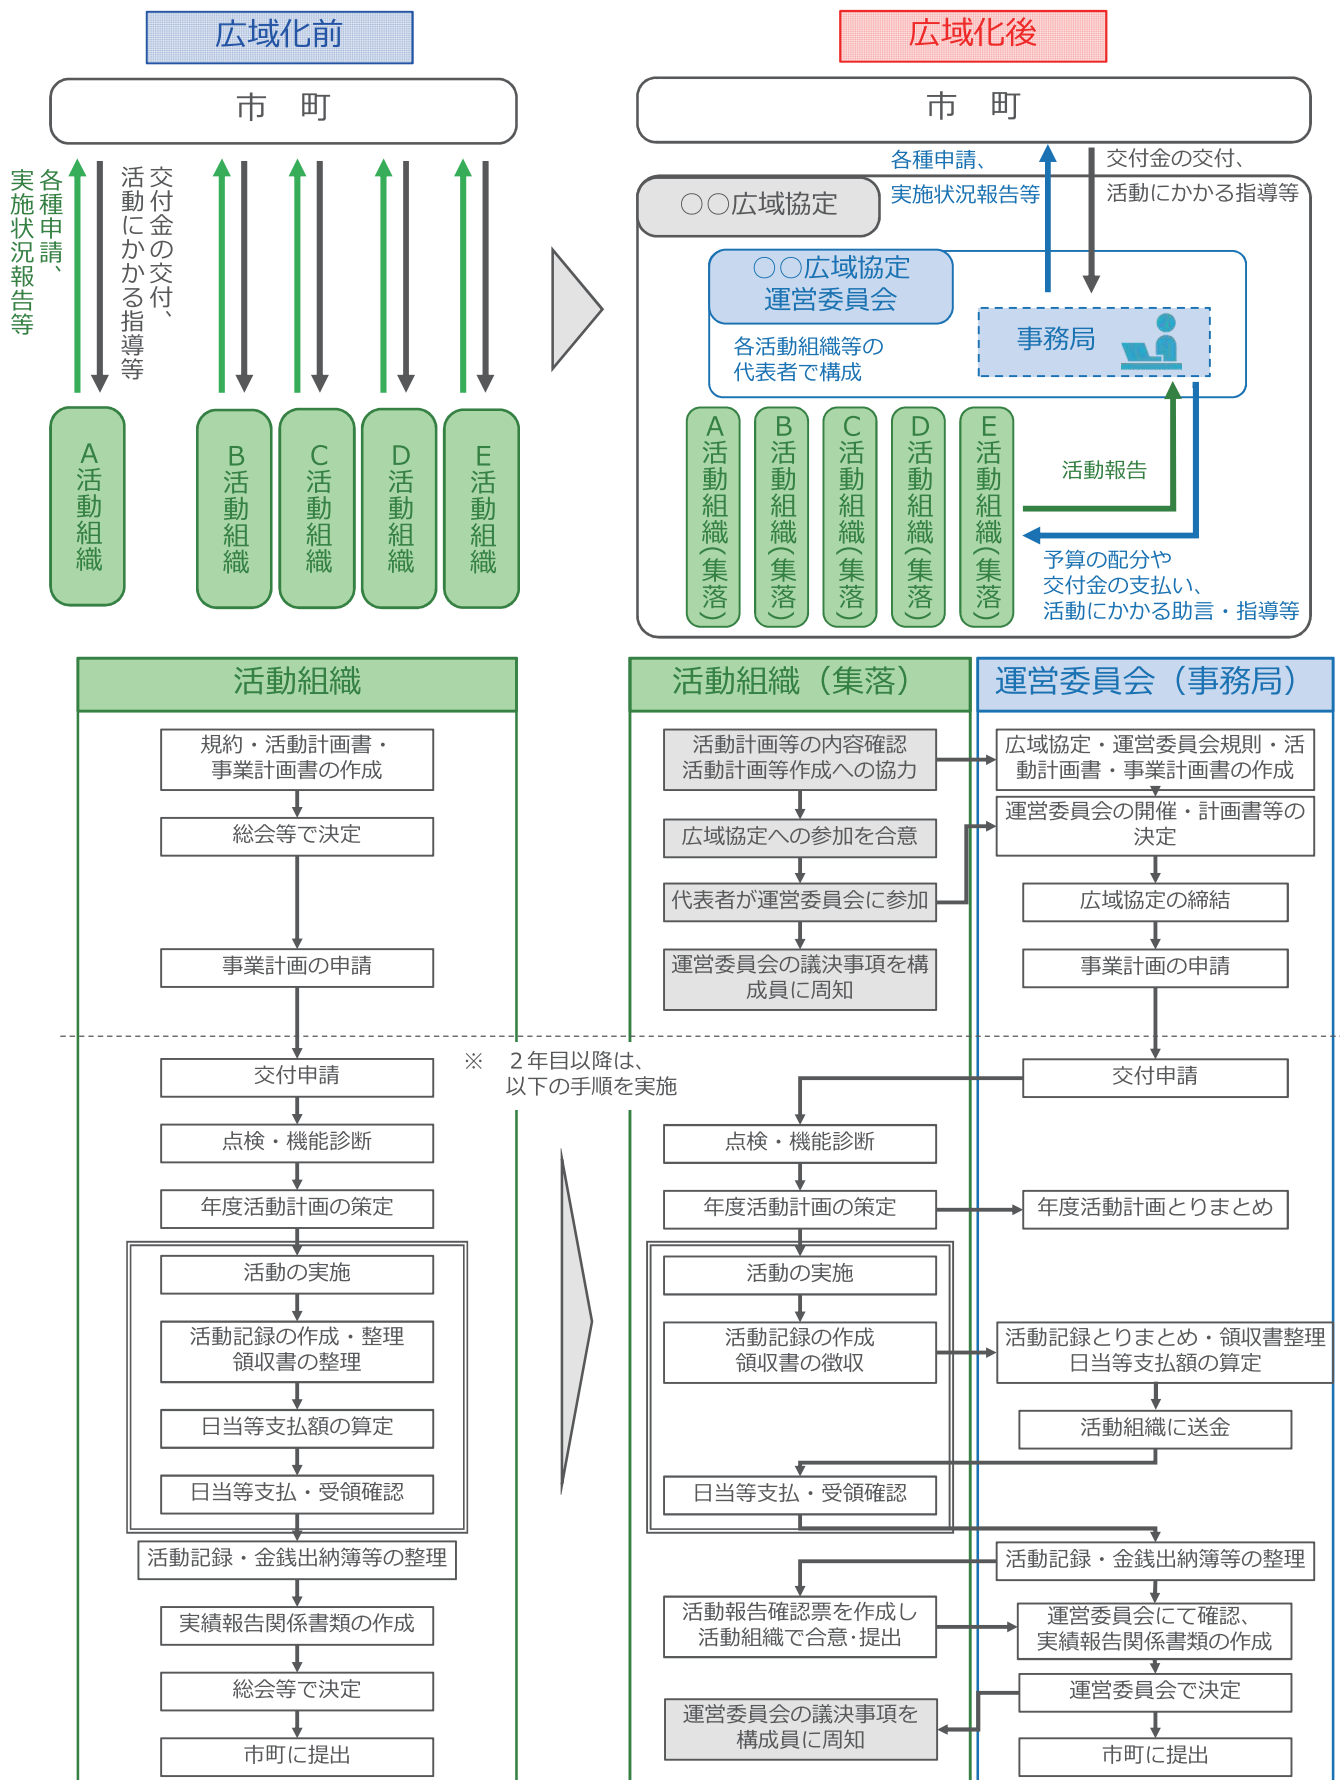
広域化前

市　町

各種申請、実施状況報告等

交付金の交付、活動にかかる指導等

A活動組織

B活動組織

C活動組織

D活動組織

E活動組織

広域化後

市　町

各種申請、実施状況報告等

交付金の交付、活動にかかる指導等

○○広域協定

○○広域協定運営委員会

各活動組織等の代表者で構成

事務局

A活動組織（集落）

B活動組織（集落）

C活動組織（集落）

D活動組織（集落）

E活動組織（集落）

活動報告

予算の配分や交付金の支払い、活動にかかる助言・指導等

活動組織

規約・活動計画書・事業計画書の作成

総会等で決定

事業計画の申請

交付申請

点検・機能診断

年度活動計画の策定

活動の実施

活動記録の作成・整理
領収書の整理

日当等支払額の算定

日当等支払・受領確認

活動記録・金銭出納簿等の整理

実績報告関係書類の作成

総会等で決定

市町に提出

※　２年目以降は、以下の手順を実施

活動組織（集落）

活動計画等の内容確認
活動計画等作成への協力

広域協定への参加を合意

代表者が運営委員会に参加

運営委員会の議決事項を構成員に周知

点検・機能診断

年度活動計画の策定

活動の実施

活動記録の作成
領収書の徴収

日当等支払・受領確認

活動報告確認票を作成し
活動組織で合意･提出

運営委員会の議決事項を構成員に周知

運営委員会（事務局）

広域協定・運営委員会規則・活動計画書・事業計画書の作成

運営委員会の開催・計画書等の決定

広域協定の締結

事業計画の申請

交付申請

年度活動計画とりまとめ

活動記録とりまとめ・領収書整理
日当等支払額の算定

活動組織に送金

活動記録・金銭出納簿等の整理

運営委員会にて確認、
実績報告関係書類の作成

運営委員会で決定

市町に提出